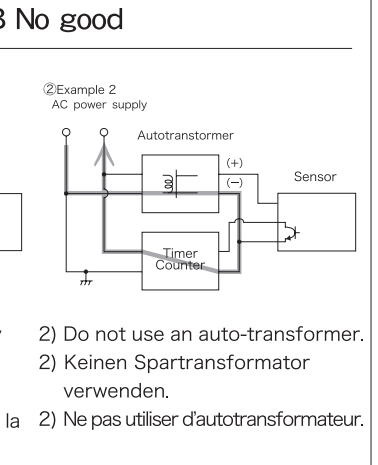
3 No good

②Example 2
AC power supply

Autotranstormer

(+)
(−)

Sensor

Timer
Counter

2) Do not use an auto-transformer.
2) Keinen Spartransformator verwenden.
la 2) Ne pas utiliser d'autotransformateur.